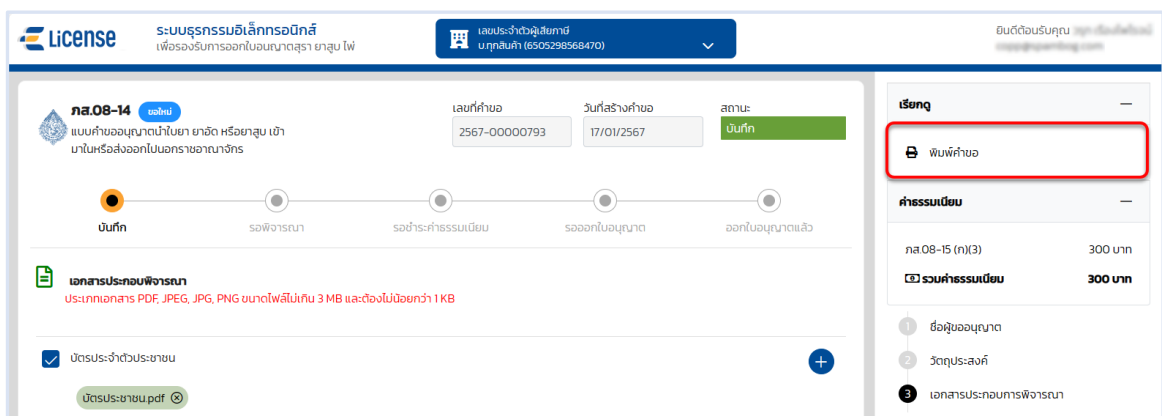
e License
ระบบธุรกรรมอิเล็กทรอนิกส์
เพื่อรองรับการออกใบอนุญาตสุรา ยาสูบ ไพ่

เลขประจำตัวผู้เสียภาษี
บ.ทุกสินค้า (6505298568470)

ยินดีต้อนรับคุณ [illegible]
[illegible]

ภส.08-14 ขอใหม่
แบบคำขออนุญาตนำใบยา ยาอัด หรือยาสูบ เข้ามาในหรือส่งออกไปนอกราชอาณาจักร

เลขที่คำขอ
2567-00000793

วันที่สร้างคำขอ
17/01/2567

สถานะ
บันทึก

บันทึก
รอพิจารณา
รอชำระค่าธรรมเนียม
รอออกใบอนุญาต
ออกใบอนุญาตแล้ว

เอกสารประกอบพิจารณา
ประเภทเอกสาร PDF, JPEG, JPG, PNG ขนาดไฟล์ไม่เกิน 3 MB และต้องไม่น้อยกว่า 1 KB

บัตรประจำตัวประชาชน
+
บัตรประชาชน.pdf ⊗

เรียกดู —
พิมพ์คำขอ

ค่าธรรมเนียม —
ภส.08-15 (ก)(3) 300 บาท
รวมค่าธรรมเนียม 300 บาท

1 ชื่อผู้ขออนุญาต
2 วัตถุประสงค์
3 เอกสารประกอบการพิจารณา